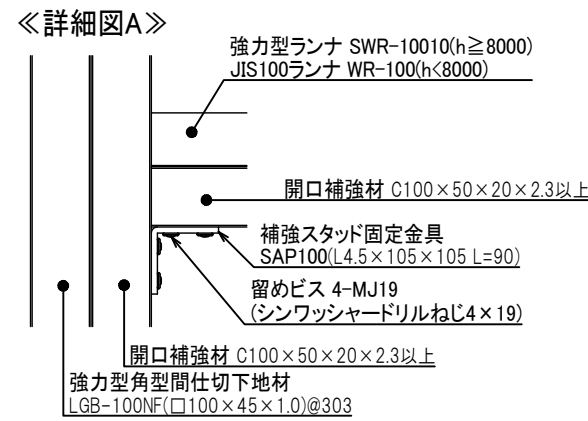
≪詳細図A≫

強力型ランナ SWR-10010(h≧8000)
JIS100ランナ WR-100(h<8000)

開口補強材 C100×50×20×2.3以上

補強スタッド固定金具
SAP100(L4.5×105×105 L=90)

留めビス 4-MJ19
(シンワッシャードリルねじ4×19)

開口補強材 C100×50×20×2.3以上

強力型角型間仕切下地材
LGB-100NF(□100×45×1.0)@303